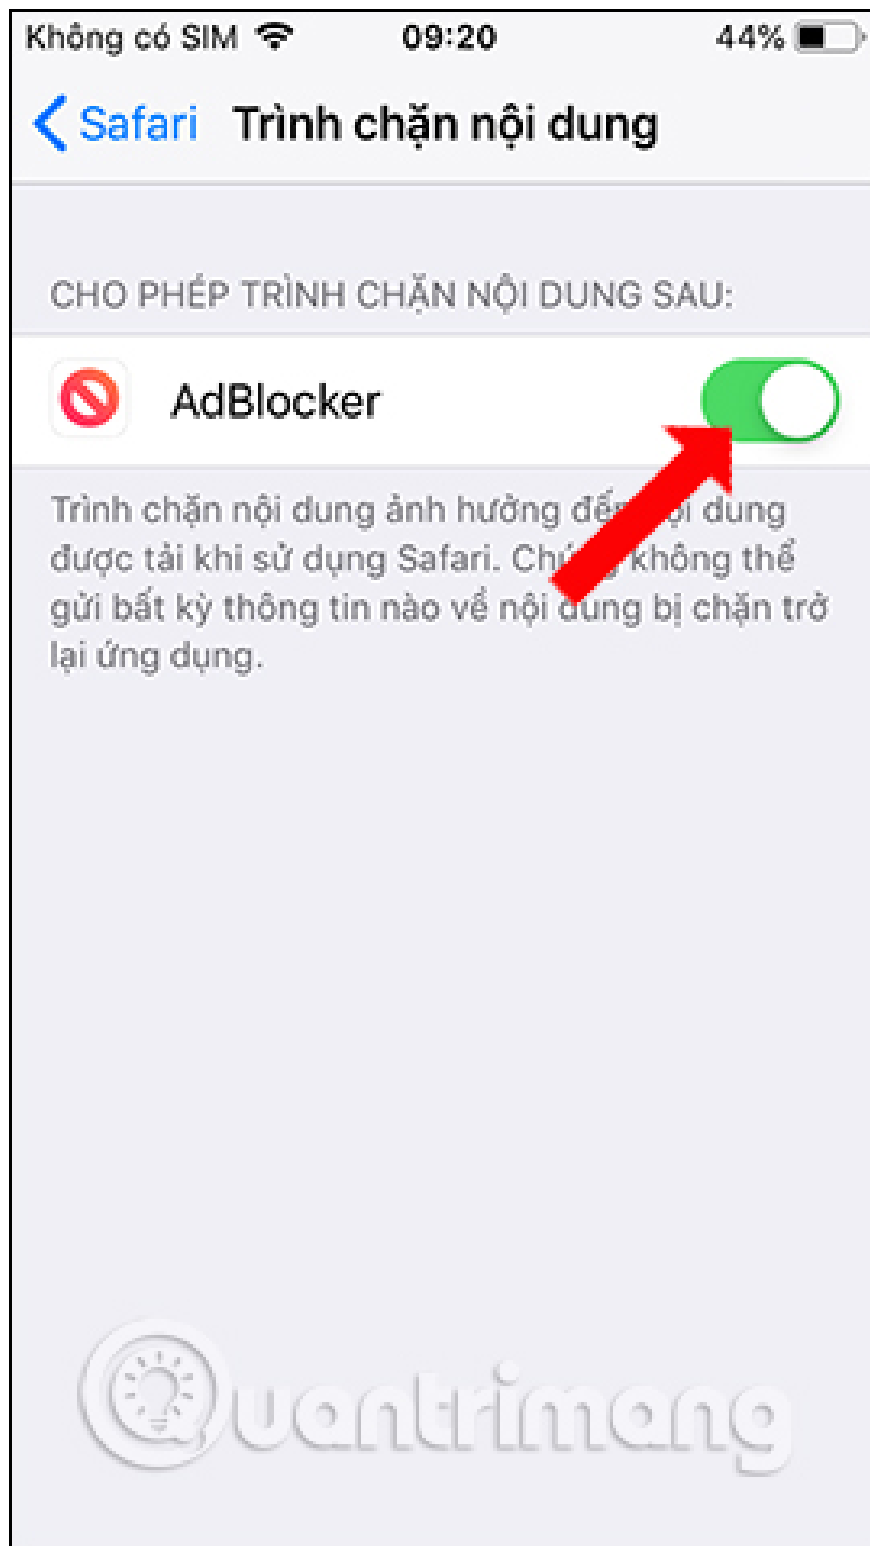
Không có SIM 09:20 44%

Safari Trình chặn nội dung

CHO PHÉP TRÌNH CHẶN NỘI DUNG SAU:

AdBlocker

Trình chặn nội dung ảnh hưởng đế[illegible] dung được tải khi sử dụng Safari. Chú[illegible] không thể gửi bất kỳ thông tin nào về nội dung bị chặn trở lại ứng dụng.

Quantrimang